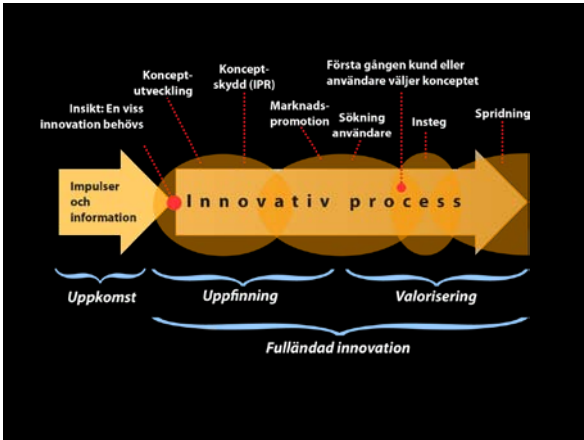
Insikt: En viss innovation behövs

Konceptutveckling

Konceptskydd (IPR)

Marknadspromotion

Sökning användare

Första gången kund eller användare väljer konceptet

Insteg

Spridning

Impulser och information

Innovativ process

Uppkomst

Uppfinning

Valorisering

Fulländad innovation